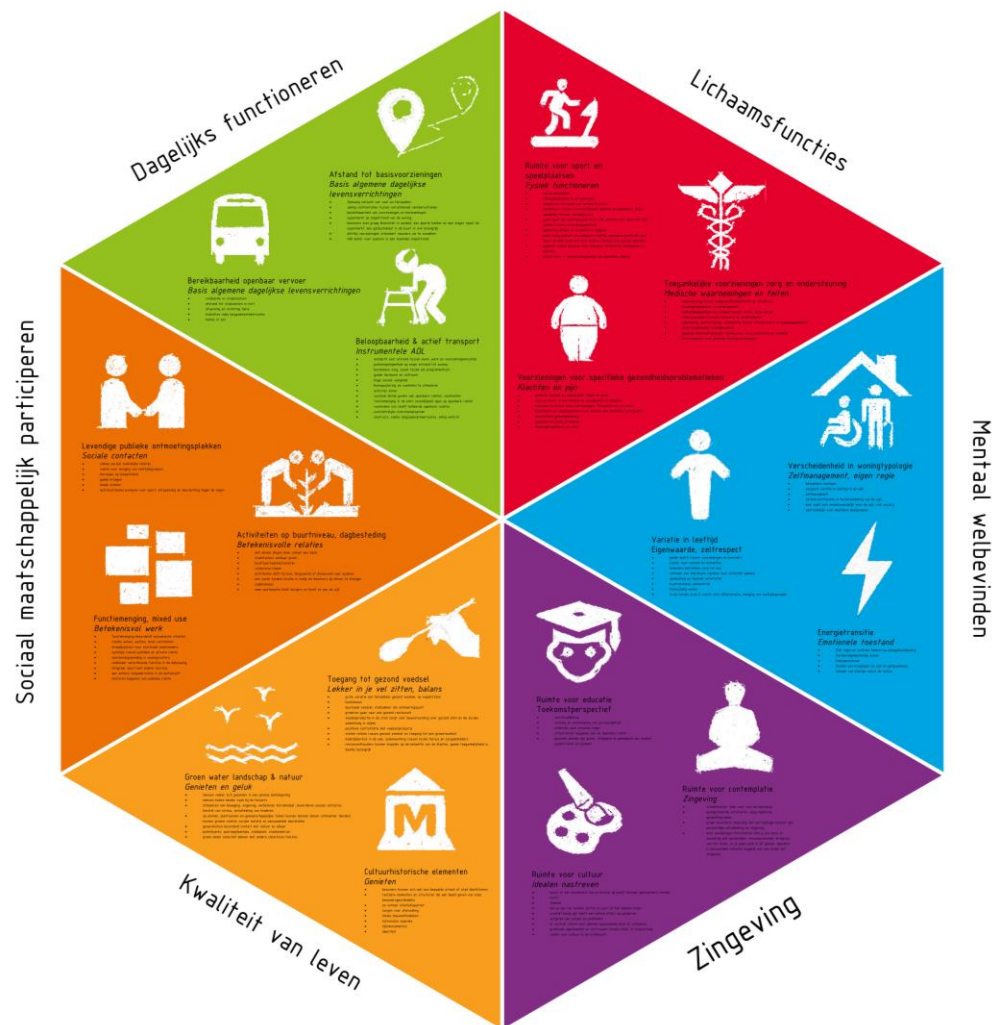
Dagelijks functioneren

Lichaamsfuncties

Mentaal welbevinden

Zingeving

Kwaliteit van leven

Sociaal maatschappelijk participeren

Afstand tot basisvoorzieningen
Basis algemene dagelijkse levensverrichtingen

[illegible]

Bereikbaarheid openbaar vervoer
Basis algemene dagelijkse levensverrichtingen

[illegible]

Beloopbaarheid & actief transport
Instrumentele ADL

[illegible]

Ruimte voor sport en speelplaatsen
Fysiek functioneren

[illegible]

Toegankelijke voorzieningen zorg en ondersteuning
Medische waarnemingen en feiten

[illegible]

Voorzieningen voor specifieke gezondheidsproblematieken
Klachten en pijn

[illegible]

Verscheidenheid in woningtypologie
Zelfmanagement, eigen regie

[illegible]

Variatie in leeftijd
Eigenwaarde, zelfrespect

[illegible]

Energietransitie
Emotionele toestand

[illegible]

Ruimte voor educatie
Toekomstperspectief

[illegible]

Ruimte voor contemplatie
Zingeving

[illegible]

Ruimte voor cultuur
Idealen nastreven

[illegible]

Toegang tot gezond voedsel
Lekker in je vel zitten, balans

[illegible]

Groen water landschap & natuur
Genieten en geluk

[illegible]

Cultuurhistorische elementen
Genieten

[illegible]

Levendige publieke ontmoetingsplekken
Sociale contacten

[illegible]

Activiteiten op buurtniveau, dagbesteding
Betekenisvolle relaties

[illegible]

Functiemenging, mixed use
Betekenisvol werk

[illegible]

M